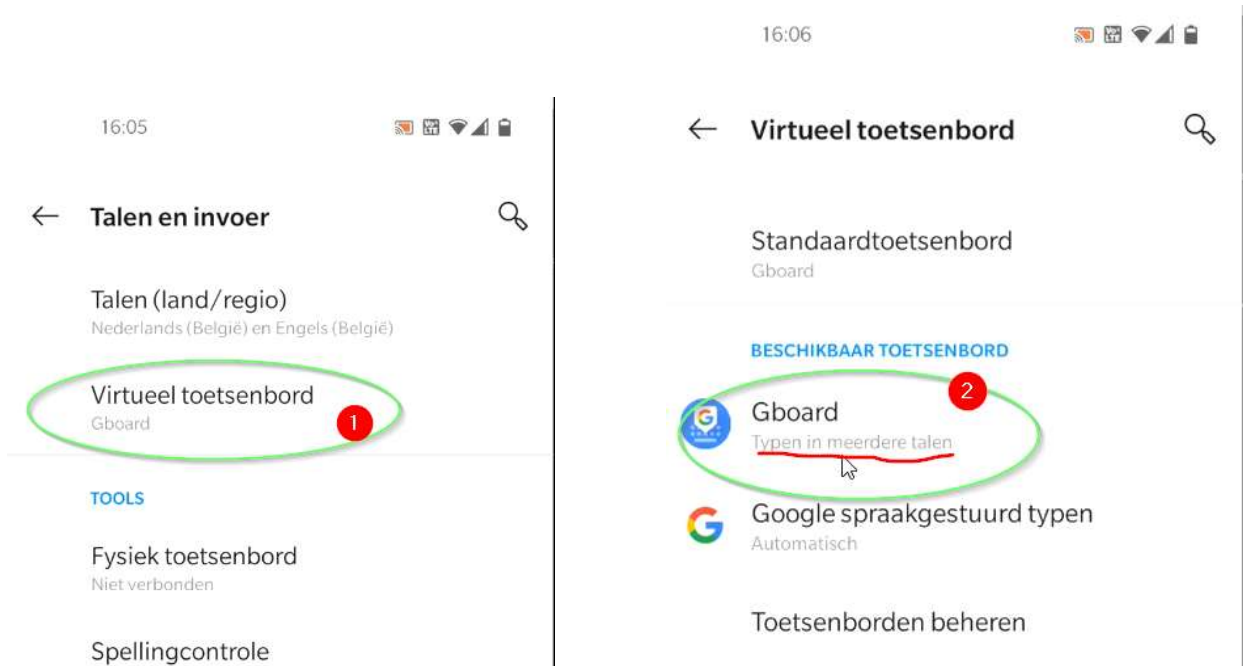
16:05

← Talen en invoer

Talen (land/regio)
Nederlands (België) en Engels (België)

Virtueel toetsenbord
Gboard

1

TOOLS

Fysiek toetsenbord
Niet verbonden

Spellingcontrole

16:06

← Virtueel toetsenbord

Standaardtoetsenbord
Gboard

BESCHIKBAAR TOETSENBORD

2

Gboard
Typen in meerdere talen

Google spraakgestuurd typen
Automatisch

Toetsenborden beheren